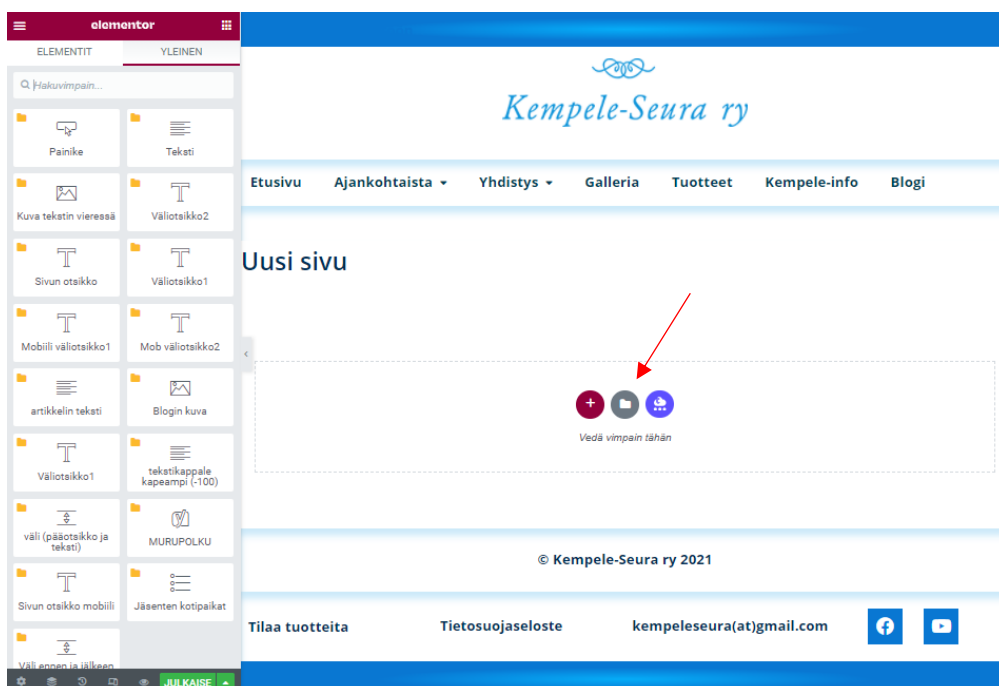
elementor

ELEMENTIT YLEINEN

Hakuvimpain...

Painike
Teksti
Kuva tekstin vieressä
Väliotsikko2
Sivun otsikko
Väliotsikko1
Mobiili väliotsikko1
Mob väliotsikko2
artikkelin teksti
Blogin kuva
Väliotsikko1
tekstikappale kapeampi (-100)
väli (pääotsikko ja teksti)
MURUPOLKU
Sivun otsikko mobiili
Jäsenten kotipaikat
Väli ennen ja jälkeen

JULKAISE

Kempele-Seura ry

Etusivu Ajankohtaista Yhdistys Galleria Tuotteet Kempele-info Blogi

Uusi sivu

Vedä vimpain tähän

© Kempele-Seura ry 2021

Tilaa tuotteita Tietosuojaseloste kempeleseura(at)gmail.com